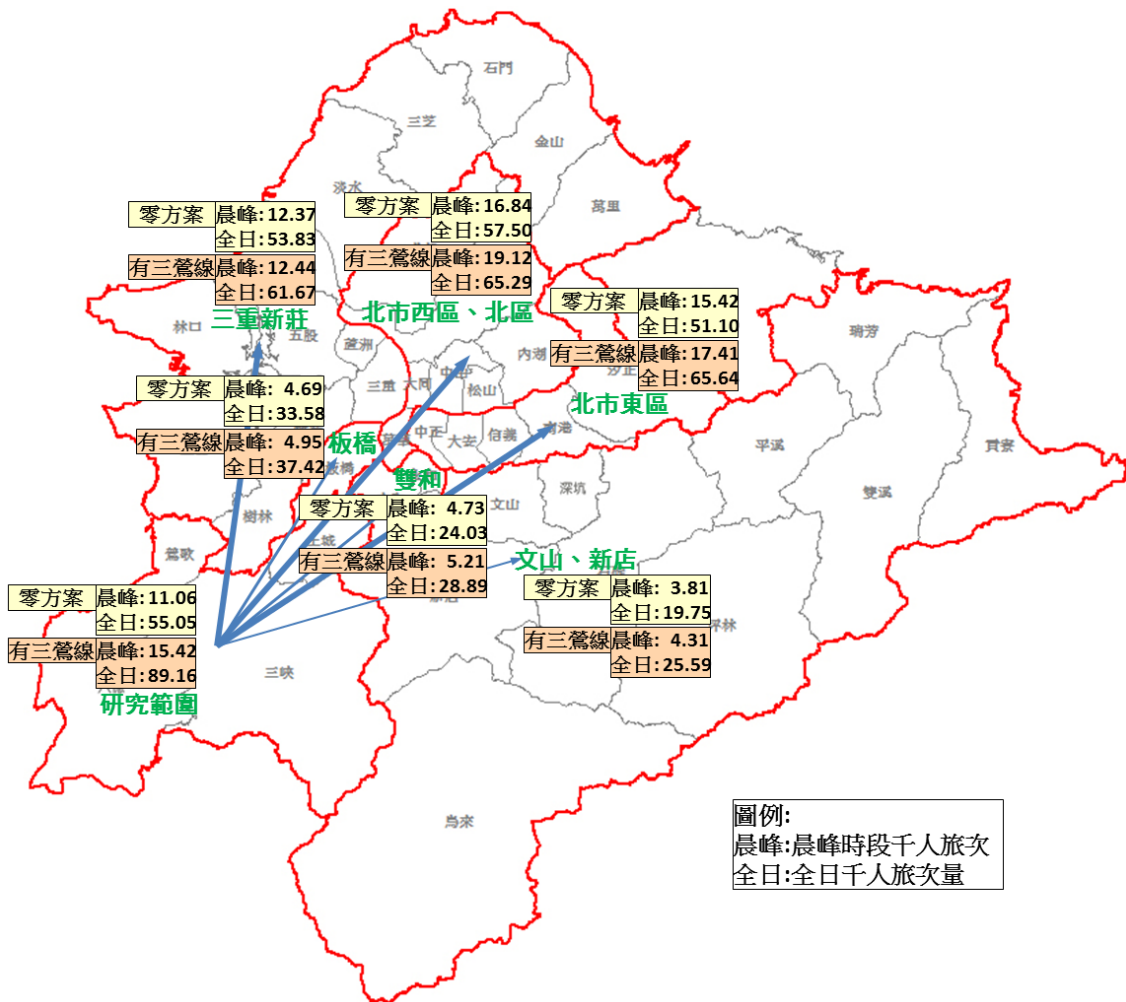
石門

三芝

金山

淡水

萬里

零方案 晨峰:12.37
全日:53.83

有三鶯線 晨峰:12.44
全日:61.67

三重新莊

林口

五股

零方案 晨峰:16.84
全日:57.50

有三鶯線 晨峰:19.12
全日:65.29

北市西區、北區

零方案 晨峰:15.42
全日:51.10

有三鶯線 晨峰:17.41
全日:65.64

北市東區

瑞芳

蘆洲

內湖

汐止

三重

大同

中山

松山

零方案 晨峰: 4.69
全日:33.58

有三鶯線 晨峰: 4.95
全日:37.42

板橋

中正

大安

信義

南港

新莊

雙和

平溪

貢寮

深坑

雙溪

文山

樹林

零方案 晨峰: 4.73
全日:24.03

有三鶯線 晨峰: 5.21
全日:28.89

文山、新店

鶯歌

土城

零方案 晨峰: 3.81
全日:19.75

有三鶯線 晨峰: 4.31
全日:25.59

零方案 晨峰:11.06
全日:55.05

有三鶯線 晨峰:15.42
全日:89.16

研究範圍

新店

坪林

三峽

烏來

圖例:
晨峰:晨峰時段千人旅次
全日:全日千人旅次量